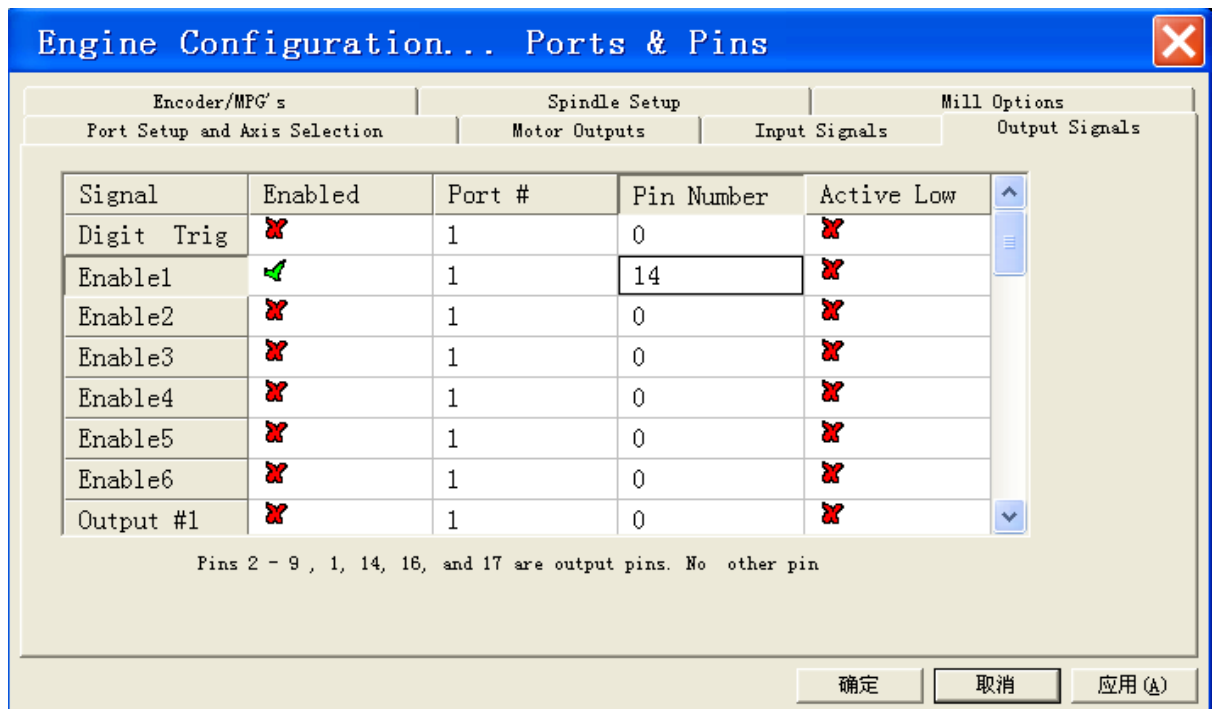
Engine Configuration... Ports & Pins

Encoder/MPG's | Spindle Setup | Mill Options
Port Setup and Axis Selection | Motor Outputs | Input Signals | Output Signals

| Signal | Enabled | Port # | Pin Number | Active Low |
|---|---|---|---|---|
| Digit Trig | ✗ | 1 | 0 | ✗ |
| Enable1 | ✓ | 1 | 14 | ✗ |
| Enable2 | ✗ | 1 | 0 | ✗ |
| Enable3 | ✗ | 1 | 0 | ✗ |
| Enable4 | ✗ | 1 | 0 | ✗ |
| Enable5 | ✗ | 1 | 0 | ✗ |
| Enable6 | ✗ | 1 | 0 | ✗ |
| Output #1 | ✗ | 1 | 0 | ✗ |

Pins 2 - 9 , 1, 14, 16, and 17 are output pins. No other pin

确定 取消 应用(A)